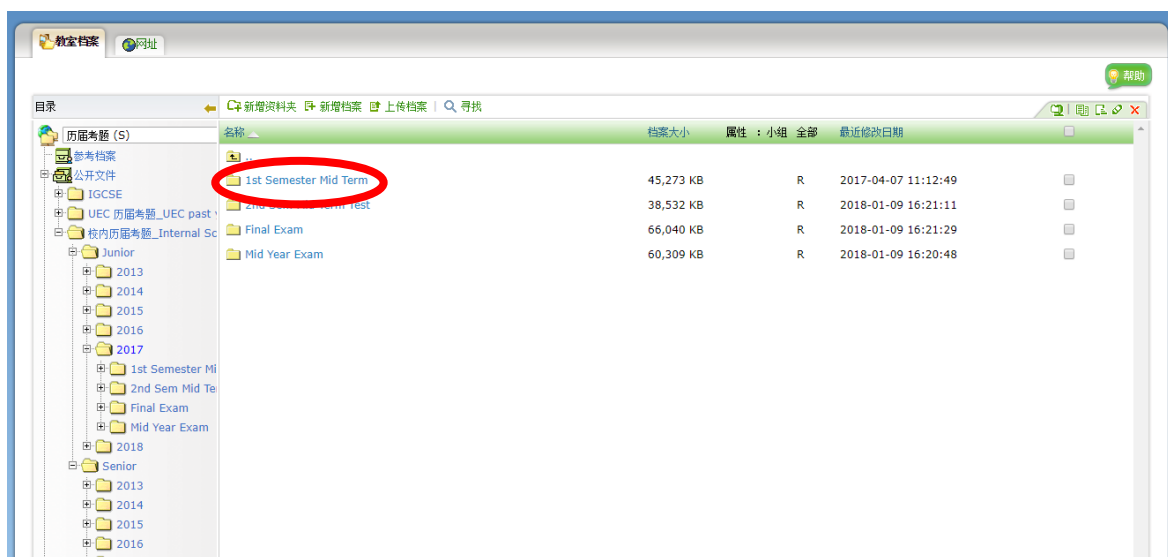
教室档案 网址

帮助

目录

历届考题 (S)
参考档案
公开文件
IGCSE
UEC 历届考题_UEC past
校内历届考题_Internal Sc
Junior
2013
2014
2015
2016
2017
1st Semester Mi
2nd Sem Mid Te
Final Exam
Mid Year Exam
2018
Senior
2013
2014
2015
2016

新增资料夹 新增档案 上传档案 | 寻找

| 名称 | 档案大小 | 属性 : 小组 全部 | 最近修改日期 |
|---|---|---|---|
| .. | | | |
| 1st Semester Mid Term | 45,273 KB | R | 2017-04-07 11:12:49 |
| 2nd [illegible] Test | 38,532 KB | R | 2018-01-09 16:21:11 |
| Final Exam | 66,040 KB | R | 2018-01-09 16:21:29 |
| Mid Year Exam | 60,309 KB | R | 2018-01-09 16:20:48 |